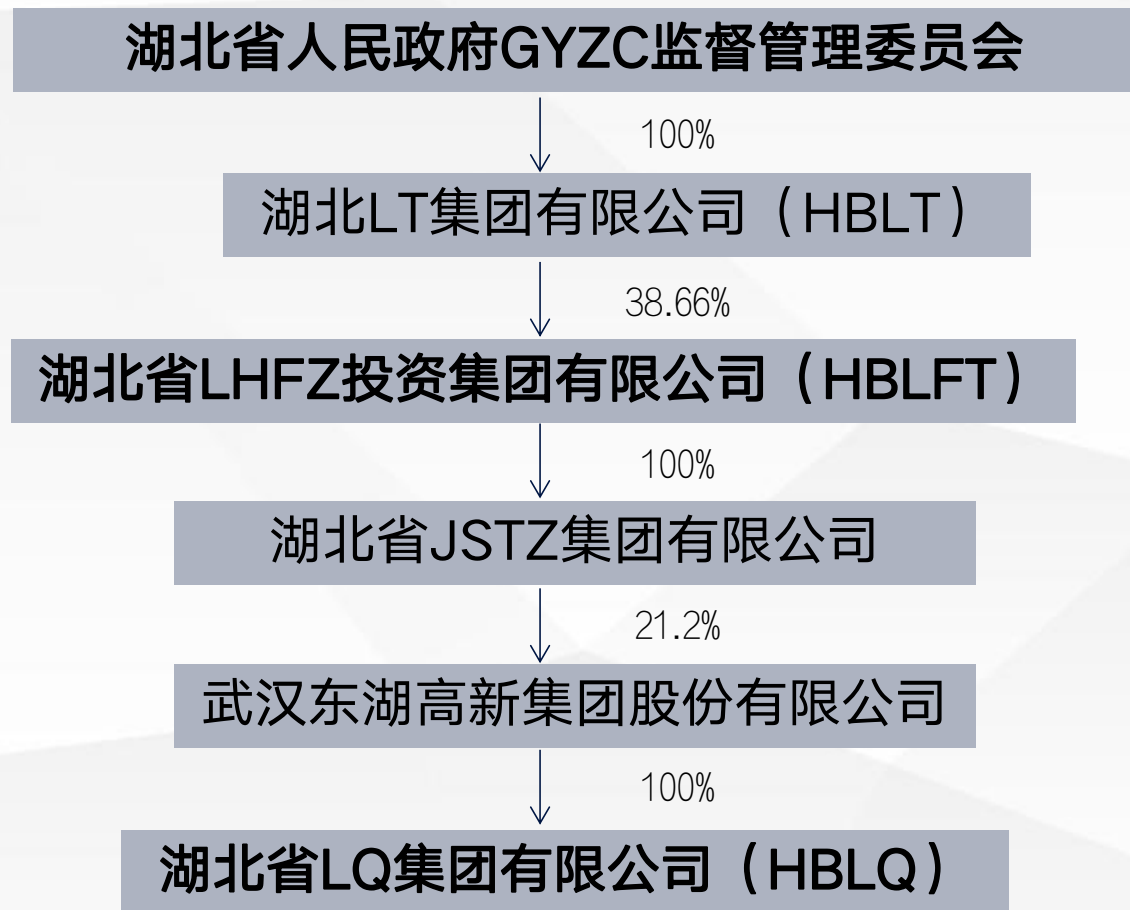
湖北省人民政府GYZC监督管理委员会

100%

湖北LT集团有限公司（HBLT）

38.66%

湖北省LHFZ投资集团有限公司（HBLFT）

100%

湖北省JSTZ集团有限公司

21.2%

武汉东湖高新集团股份有限公司

100%

湖北省LQ集团有限公司（HBLQ）